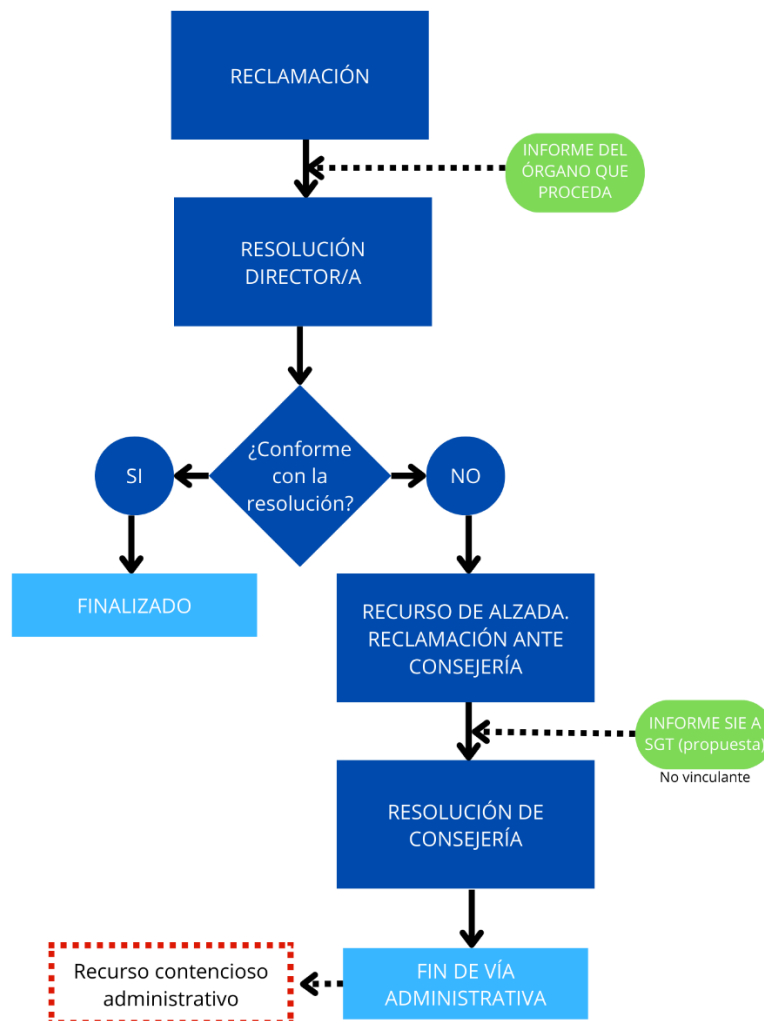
RECLAMACIÓN

INFORME DEL ÓRGANO QUE PROCEDA

RESOLUCIÓN DIRECTOR/A

¿Conforme con la resolución?

SI

NO

FINALIZADO

RECURSO DE ALZADA. RECLAMACIÓN ANTE CONSEJERÍA

INFORME SIE A SGT (propuesta)

No vinculante

RESOLUCIÓN DE CONSEJERÍA

Recurso contencioso administrativo

FIN DE VÍA ADMINISTRATIVA